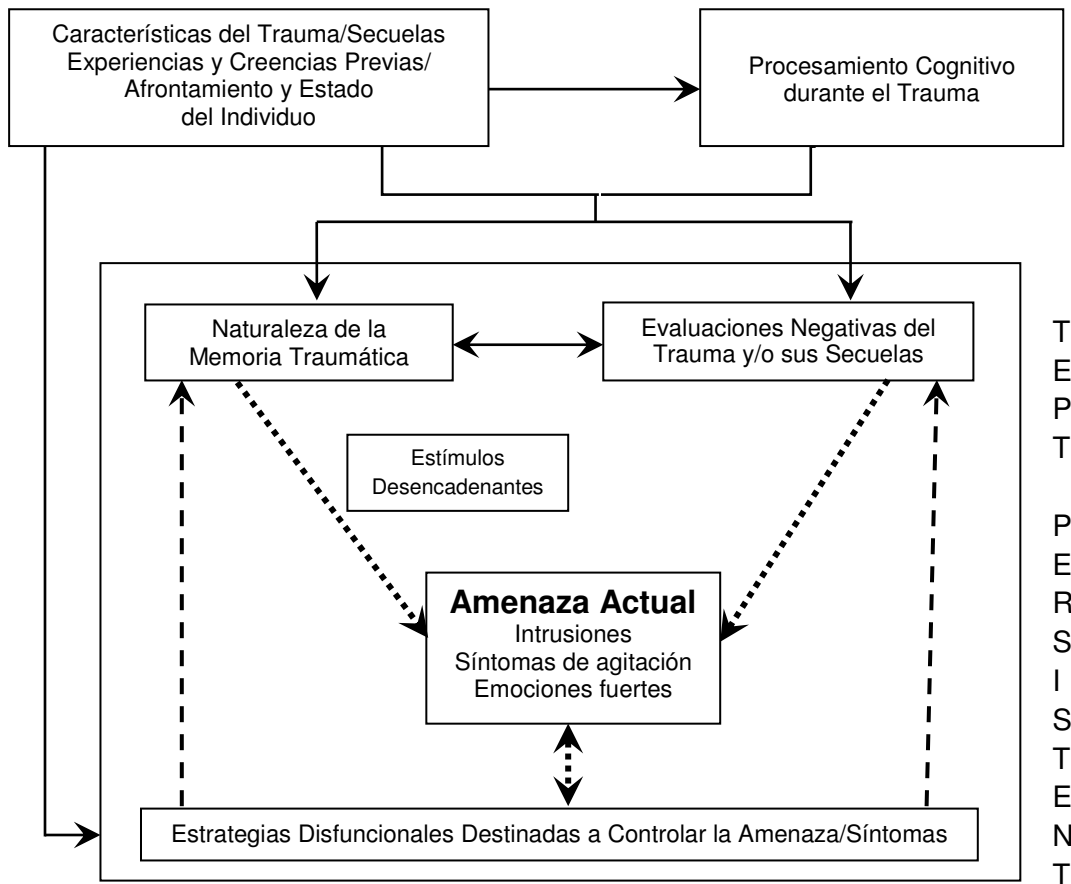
Características del Trauma/Secuelas
Experiencias y Creencias Previas/
Afrontamiento y Estado
del Individuo

Procesamiento Cognitivo
durante el Trauma

Naturaleza de la
Memoria Traumática

Evaluaciones Negativas del
Trauma y/o sus Secuelas

Estímulos
Desencadenantes

**Amenaza Actual**
Intrusiones
Síntomas de agitación
Emociones fuertes

Estrategias Disfuncionales Destinadas a Controlar la Amenaza/Síntomas

T
E
P
T

P
E
R
S
I
S
T
E
N
T